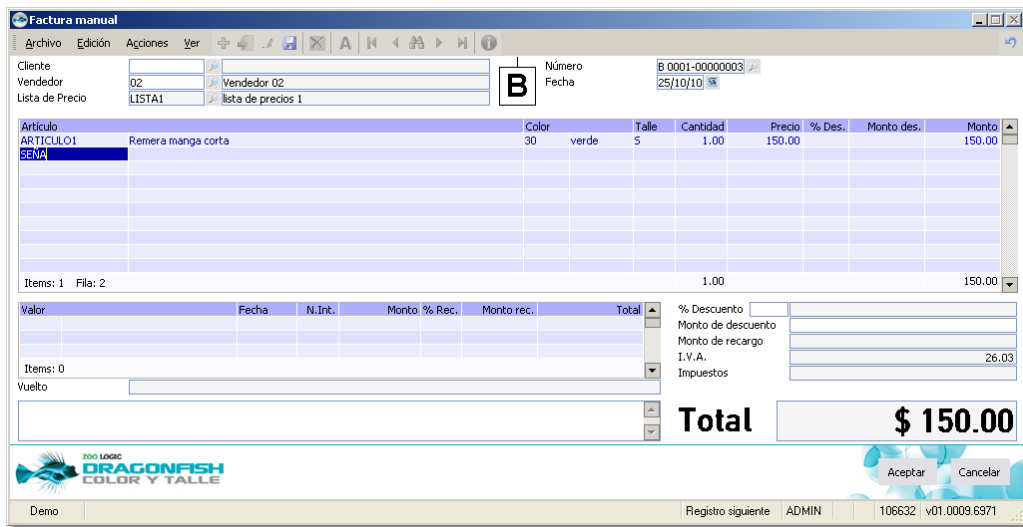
Factura manual

Archivo Edición Acciones Ver

Cliente
Vendedor 02 Vendedor 02
Lista de Precio LISTA1 lista de precios 1

B

Número B 0001-00000003
Fecha 25/10/10

| Artículo | | Color | | Talle | Cantidad | Precio | % Des. | Monto des. | Monto |
|---|---|---|---|---|---|---|---|---|---|
| ARTICULO1 | Remera manga corta | 30 | verde | S | 1.00 | 150.00 | | | 150.00 |
| SENA | | | | | | | | | |

Items: 1 Fila: 2 1.00 150.00

| Valor | Fecha | N.Int. | Monto | % Rec. | Monto rec. | Total |
|---|---|---|---|---|---|---|

Items: 0

Vuelto

% Descuento
Monto de descuento
Monto de recargo
I.V.A. 26.03
Impuestos

Total $ 150.00

ZOO LOGIC DRAGONFISH COLOR Y TALLE

Aceptar Cancelar

Demo Registro siguiente ADMIN 106632 v01.0009.6971